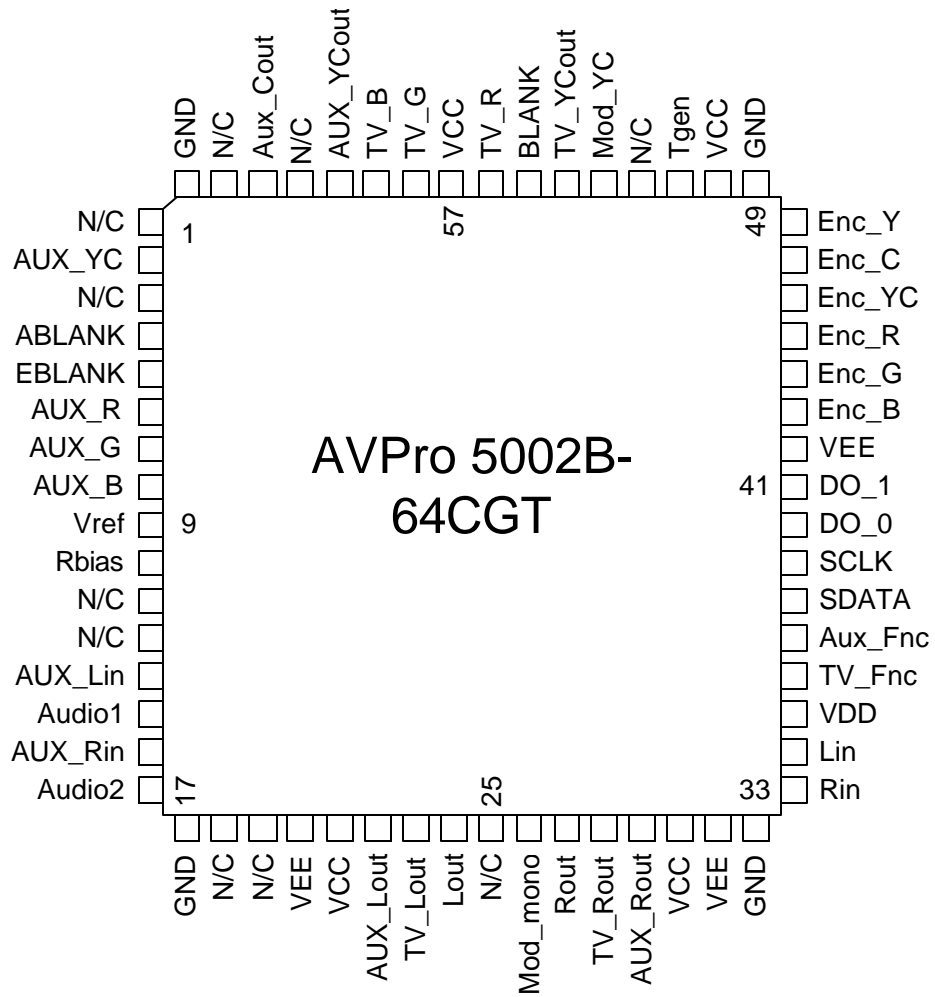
GND
N/C
Aux_Cout
N/C
AUX_YCout
TV_B
TV_G
VCC
TV_R
BLANK
TV_YCout
Mod_YC
N/C
Tgen
VCC
GND

N/C
AUX_YC
N/C
ABLANK
EBLANK
AUX_R
AUX_G
AUX_B
Vref
Rbias
N/C
N/C
AUX_Lin
Audio1
AUX_Rin
Audio2

1
57
49
9
41
17
25
33

AVPro 5002B-
64CGT

Enc_Y
Enc_C
Enc_YC
Enc_R
Enc_G
Enc_B
VEE
DO_1
DO_0
SCLK
SDATA
Aux_Fnc
TV_Fnc
VDD
Lin
Rin

GND
N/C
N/C
VEE
VCC
AUX_Lout
TV_Lout
Lout
N/C
Mod_mono
Rout
TV_Rout
AUX_Rout
VCC
VEE
GND